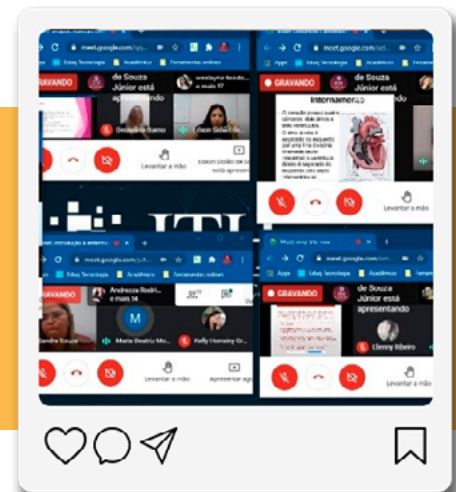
meet.google.com
GRAVANDO
de Souza Júnior está apresentando
e mais 17
Levantar a mão
GRAVANDO
de Souza Júnior está apresentando
Internamento
Levantar a mão
meet.google.com
GRAVANDO
Andreza Rodri... e mais 14
M
Maria Beatriz Mo...
Kelly Honainy Gr...
Levantar a mão
Apresentar agora
meet.google.com
Apps
GRAVANDO
de Souza Júnior está apresentando
Elienny Ribeiro
Levantar a mão